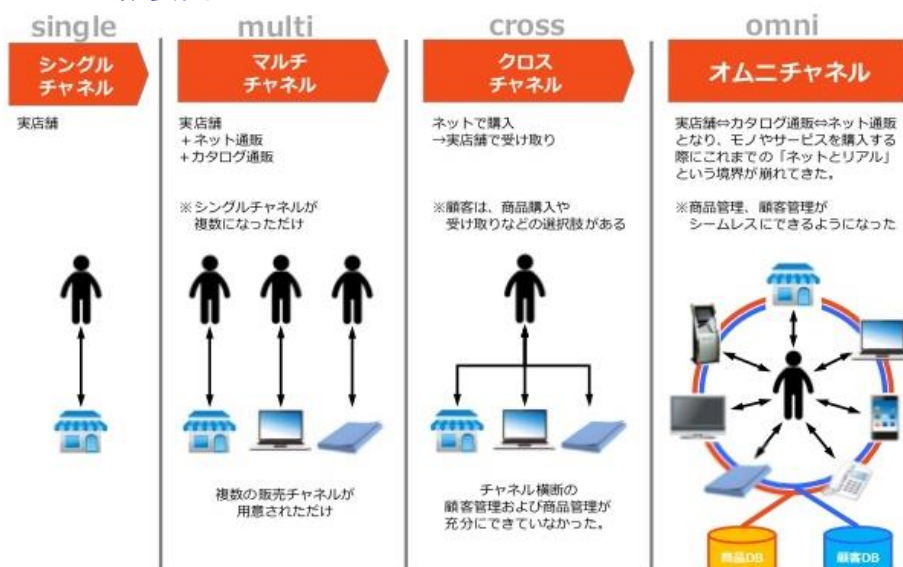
single

シングル
チャネル

実店舗

multi

マルチ
チャネル

実店舗
＋ネット通販
＋カタログ通販

※シングルチャネルが
複数になっただけ

複数の販売チャネルが
用意されただけ

cross

クロス
チャネル

ネットで購入
→実店舗で受け取り

※顧客は、商品購入や
受け取りなどの選択肢がある

チャネル横断の
顧客管理および商品管理が
充分にできていなかった。

omni

オムニチャネル

実店舗⇔カタログ通販⇔ネット通販となり、モノやサービスを購入する際にこれまでの「ネットとリアル」という境界が崩れてきた。

※商品管理、顧客管理が
シームレスにできるようになった

商品DB

顧客DB